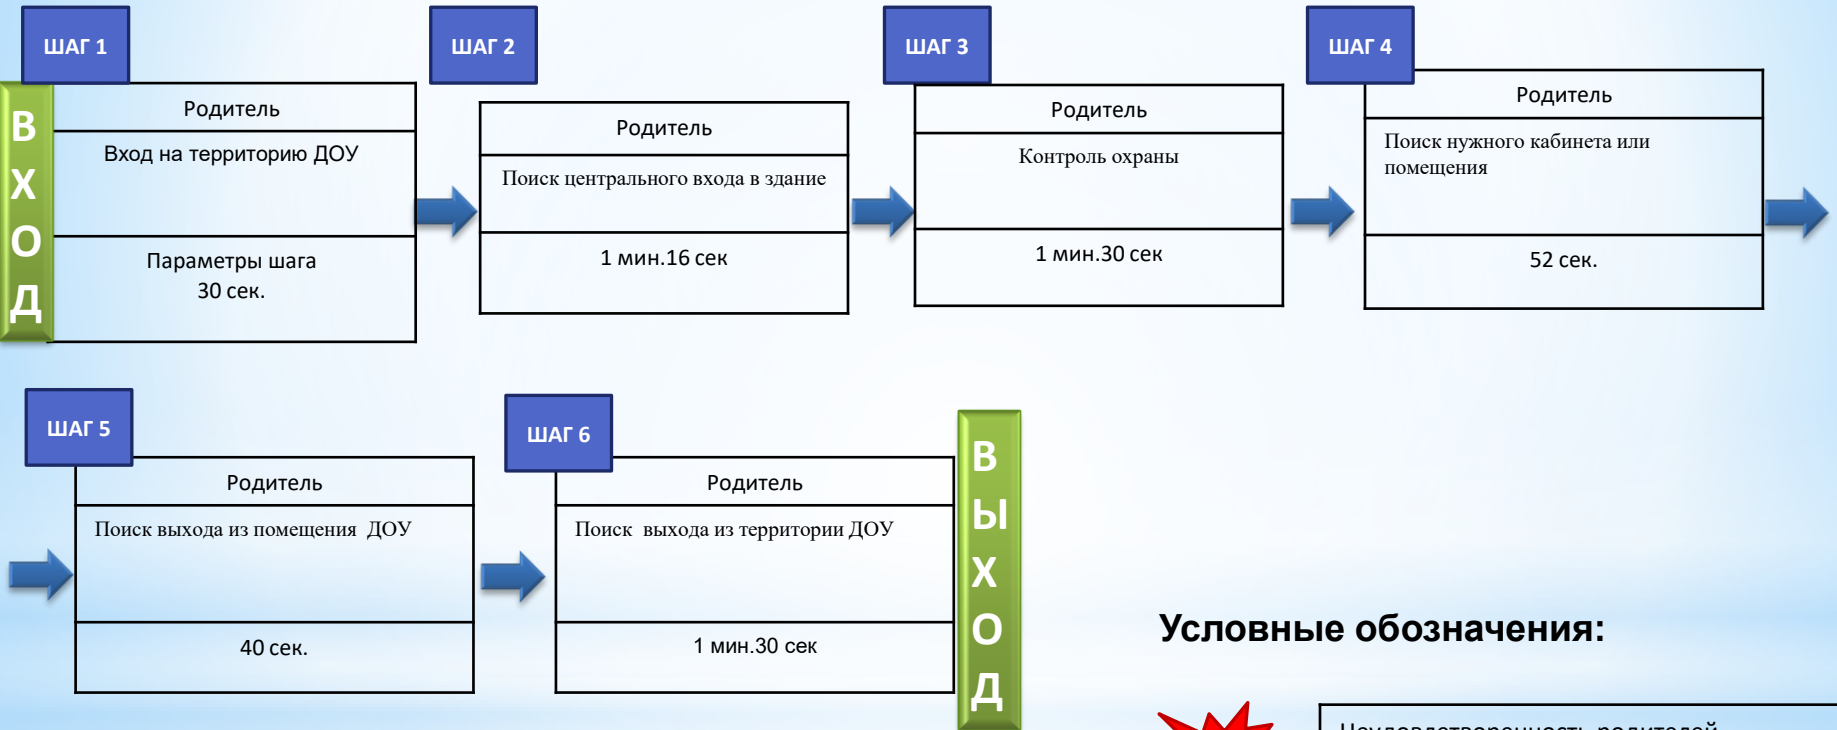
ШАГ 1

ВХОД

Родитель

Вход на территорию ДОУ

Параметры шага
30 сек.

ШАГ 2

Родитель

Поиск центрального входа в здание

1 мин.16 сек

ШАГ 3

Родитель

Контроль охраны

1 мин.30 сек

ШАГ 4

Родитель

Поиск нужного кабинета или помещения

52 сек.

ШАГ 5

Родитель

Поиск выхода из помещения ДОУ

40 сек.

ШАГ 6

Родитель

Поиск выхода из территории ДОУ

1 мин.30 сек

ВЫХОД

Условные обозначения:

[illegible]